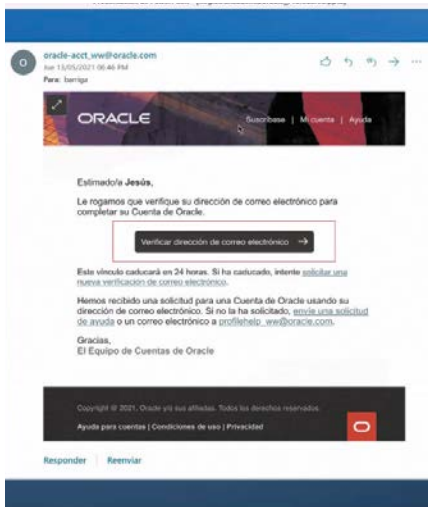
O
oracle-acct_ww@oracle.com
Jue 13/05/2021 06:46 PM
Para: barriga

ORACLE
Suscríbase | Mi cuenta | Ayuda

Estimado/a Jesús,

Le rogamos que verifique su dirección de correo electrónico para completar su Cuenta de Oracle.

Verificar dirección de correo electrónico →

Este vínculo caducará en 24 horas. Si ha caducado, intente solicitar una nueva verificación de correo electrónico.

Hemos recibido una solicitud para una Cuenta de Oracle usando su dirección de correo electrónico. Si no la ha solicitado, envíe una solicitud de ayuda o un correo electrónico a profilehelp_ww@oracle.com.

Gracias,
El Equipo de Cuentas de Oracle

Copyright © 2021, Oracle y/o sus afiliadas. Todos los derechos reservados.
Ayuda para cuentas | Condiciones de uso | Privacidad

Responder | Reenviar